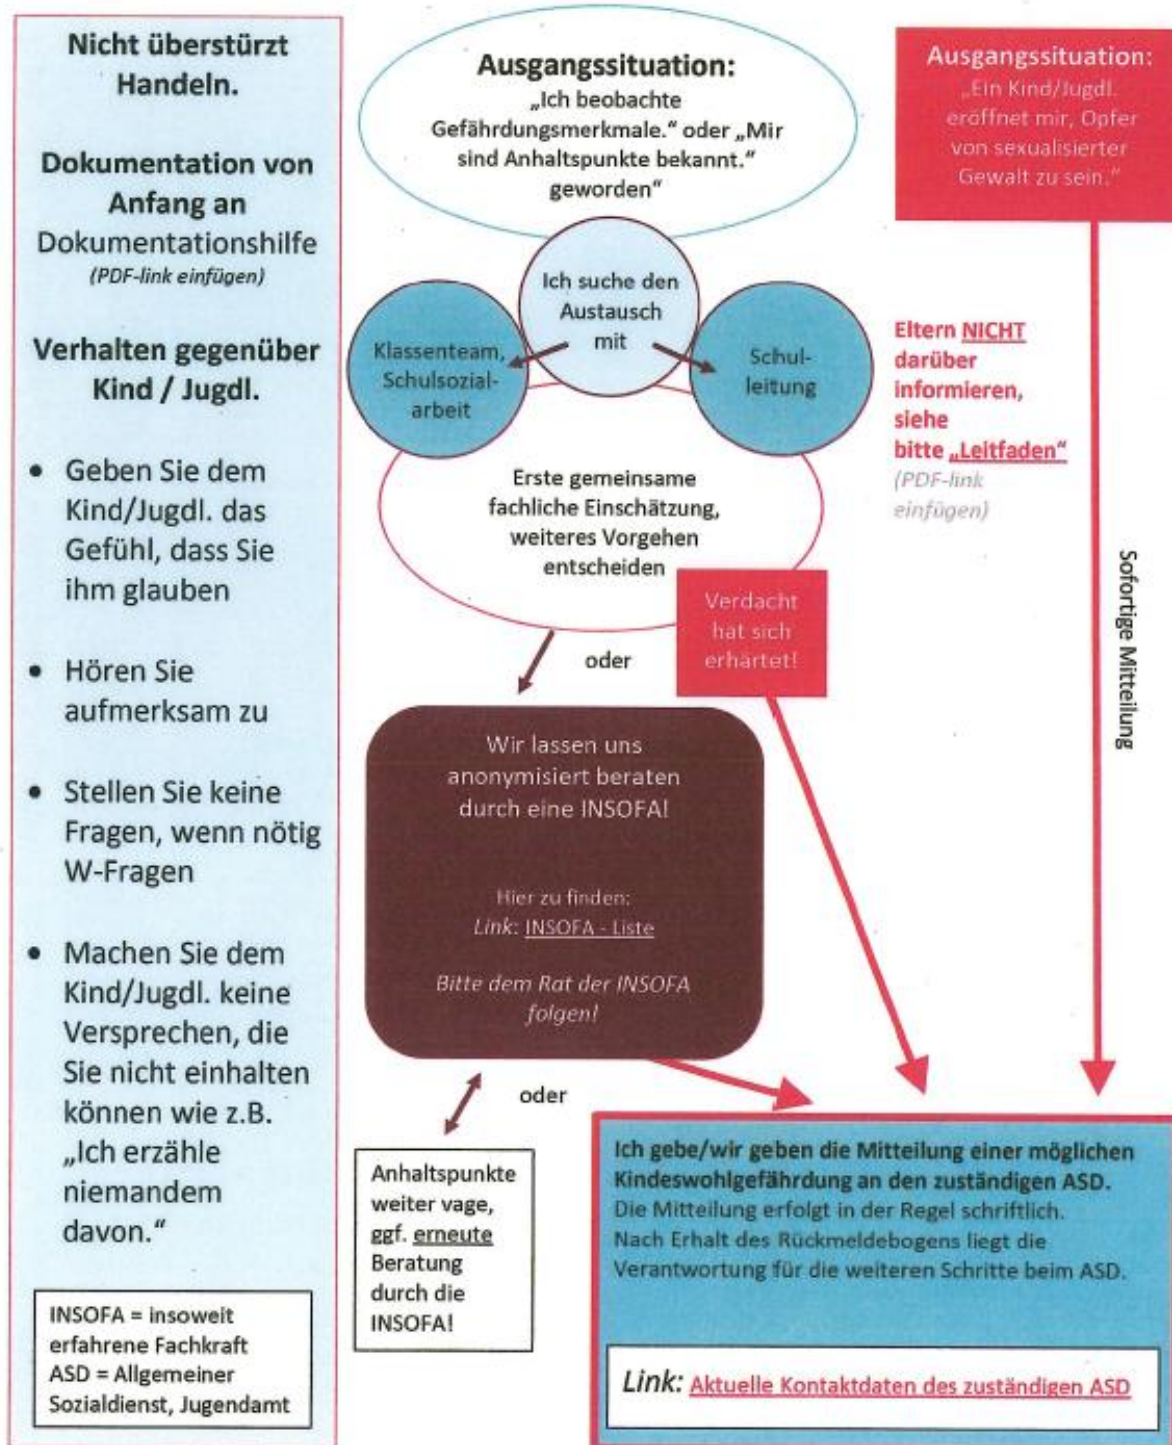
Nicht überstürzt Handeln.

Dokumentation von Anfang an
Dokumentationshilfe
(PDF-link einfügen)

Verhalten gegenüber Kind / Jugdl.

- Geben Sie dem Kind/Jugdl. das Gefühl, dass Sie ihm glauben
- Hören Sie aufmerksam zu
- Stellen Sie keine Fragen, wenn nötig W-Fragen
- Machen Sie dem Kind/Jugdl. keine Versprechen, die Sie nicht einhalten können wie z.B. „Ich erzähle niemandem davon."

INSOFA = insoweit erfahrene Fachkraft
ASD = Allgemeiner Sozialdienst, Jugendamt

Ausgangssituation:
„Ich beobachte Gefährdungsmerkmale." oder „Mir sind Anhaltspunkte bekannt." geworden"

Ich suche den Austausch mit

Klassenteam, Schulsozialarbeit

Schulleitung

Erste gemeinsame fachliche Einschätzung, weiteres Vorgehen entscheiden

oder

Verdacht hat sich erhärtet!

Wir lassen uns anonymisiert beraten durch eine INSOFA!

Hier zu finden:
Link: INSOFA - Liste

Bitte dem Rat der INSOFA folgen!

oder

Anhaltspunkte weiter vage, ggf. erneute Beratung durch die INSOFA!

Ausgangssituation:
„Ein Kind/Jugdl. eröffnet mir, Opfer von sexualisierter Gewalt zu sein."

Eltern NICHT darüber informieren, siehe bitte „Leitfaden"
(PDF-link einfügen)

Sofortige Mitteilung

Ich gebe/wir geben die Mitteilung einer möglichen Kindeswohlgefährdung an den zuständigen ASD.
Die Mitteilung erfolgt in der Regel schriftlich.
Nach Erhalt des Rückmeldebogens liegt die Verantwortung für die weiteren Schritte beim ASD.

Link: Aktuelle Kontaktdaten des zuständigen ASD